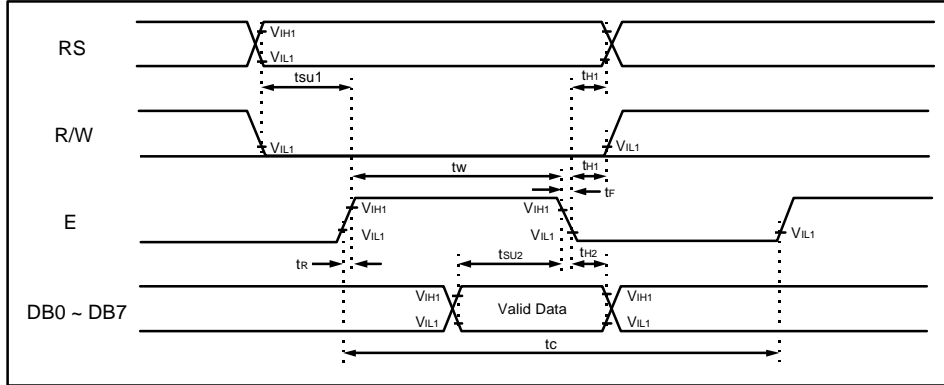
RS

$V_{IH1}$

$V_{IL1}$

tsu1

$t_{H1}$

R/W

$V_{IL1}$

$V_{IL1}$

tw

$t_{H1}$

$t_F$

E

$V_{IH1}$

$V_{IH1}$

$V_{IL1}$

$V_{IL1}$

$V_{IL1}$

$t_R$

$t_{SU2}$

$t_{H2}$

DB0 ~ DB7

$V_{IH1}$

$V_{IL1}$

Valid Data

$V_{IH1}$

$V_{IL1}$

tc